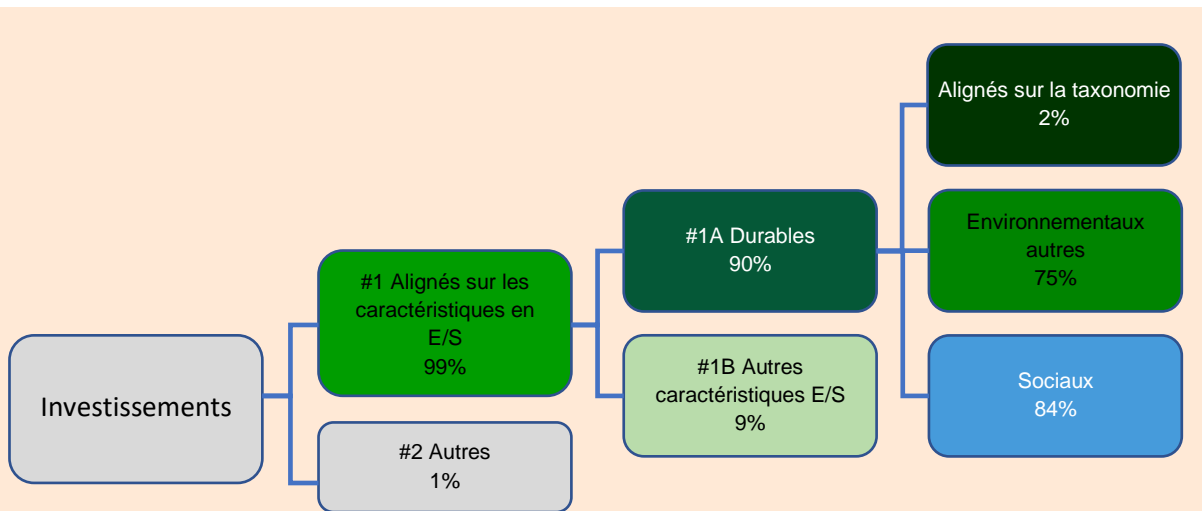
Investissements

#1 Alignés sur les caractéristiques en E/S
99%

#2 Autres
1%

#1A Durables
90%

#1B Autres caractéristiques E/S
9%

Alignés sur la taxonomie
2%

Environnementaux autres
75%

Sociaux
84%